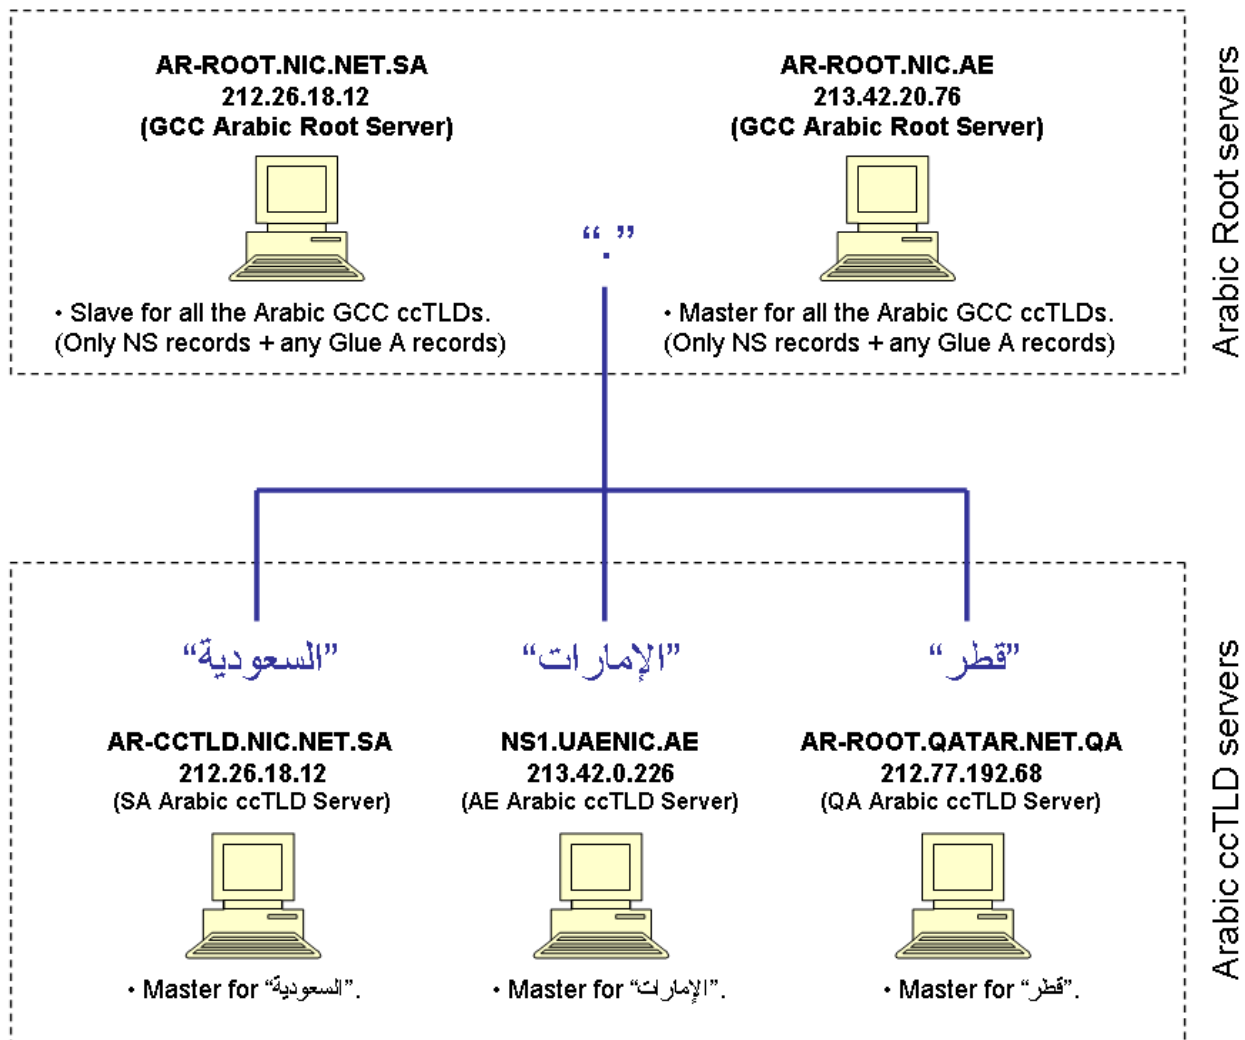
AR-ROOT.NIC.NET.SA
212.26.18.12
(GCC Arabic Root Server)

• Slave for all the Arabic GCC ccTLDs.
(Only NS records + any Glue A records)

"."

AR-ROOT.NIC.AE
213.42.20.76
(GCC Arabic Root Server)

• Master for all the Arabic GCC ccTLDs.
(Only NS records + any Glue A records)

Arabic Root servers

"السعودية"

AR-CCTLD.NIC.NET.SA
212.26.18.12
(SA Arabic ccTLD Server)

• Master for "السعودية".

"الإمارات"

NS1.UAENIC.AE
213.42.0.226
(AE Arabic ccTLD Server)

• Master for "الإمارات".

"قطر"

AR-ROOT.QATAR.NET.QA
212.77.192.68
(QA Arabic ccTLD Server)

• Master for "قطر".

Arabic ccTLD servers